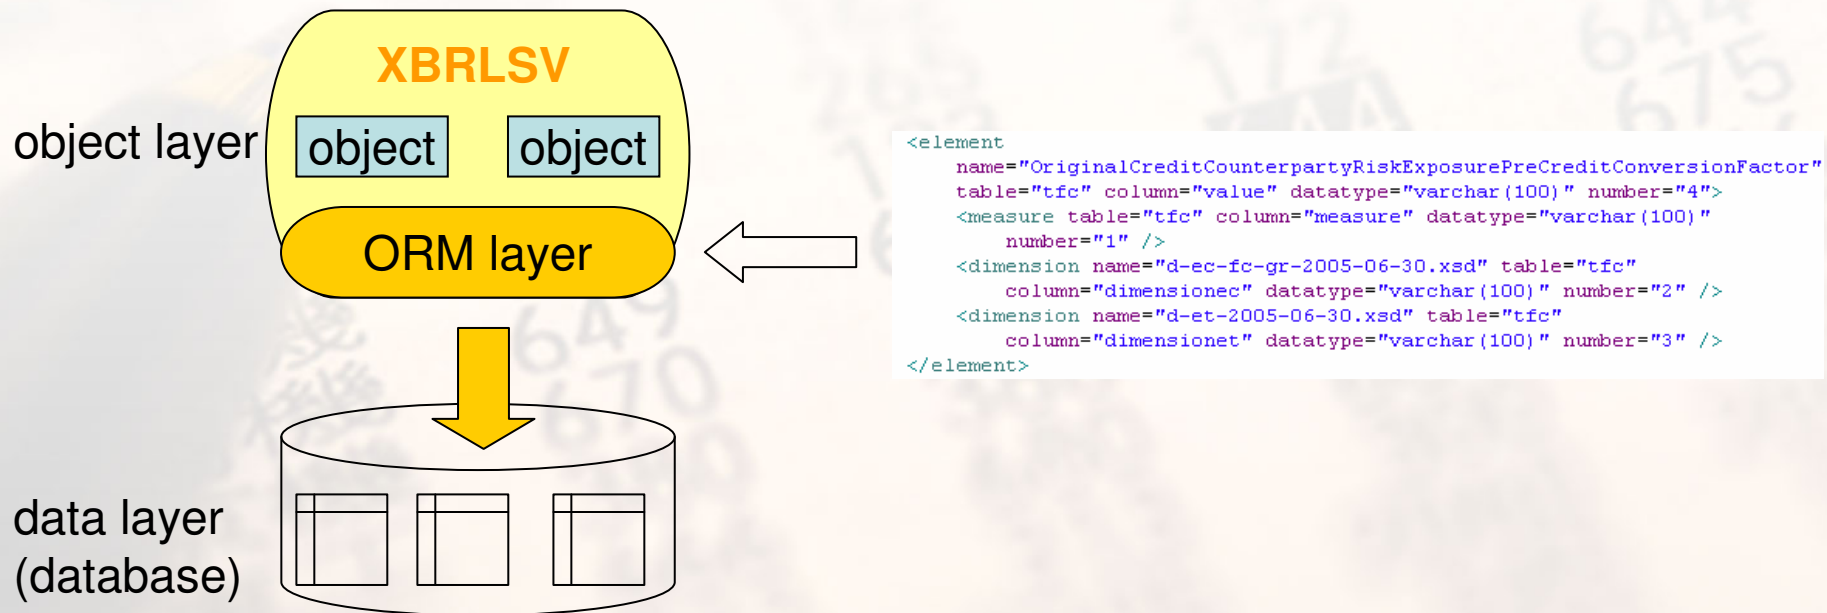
XBRLSV

object layer

object

object

ORM layer

data layer
(database)

<element
name="OriginalCreditCounterpartyRiskExposurePreCreditConversionFactor"
table="tfc" column="value" datatype="varchar(100)" number="4">
<measure table="tfc" column="measure" datatype="varchar(100)"
number="1" />
<dimension name="d-ec-fc-gr-2005-06-30.xsd" table="tfc"
column="dimensionec" datatype="varchar(100)" number="2" />
<dimension name="d-et-2005-06-30.xsd" table="tfc"
column="dimensionet" datatype="varchar(100)" number="3" />
</element>